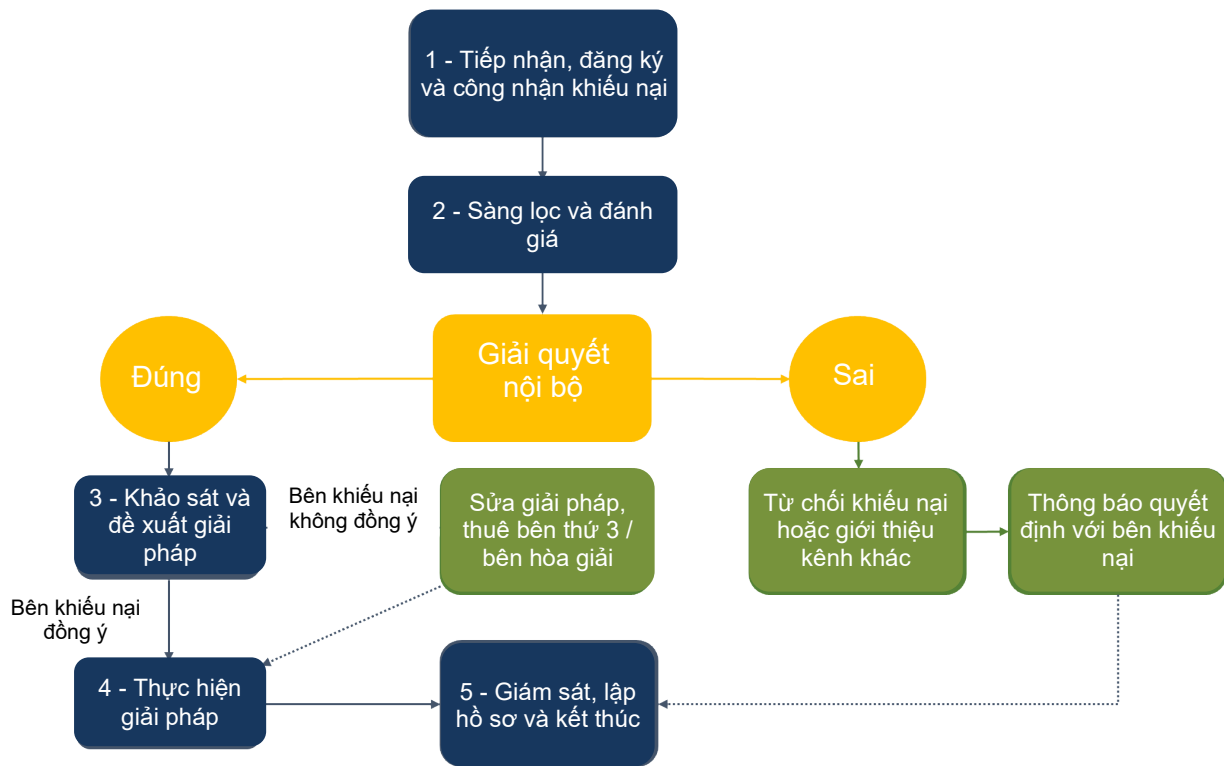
1 - Tiếp nhận, đăng ký và công nhận khiếu nại

2 - Sàng lọc và đánh giá

Đúng

Giải quyết nội bộ

Sai

3 - Khảo sát và đề xuất giải pháp

Bên khiếu nại không đồng ý

Sửa giải pháp, thuê bên thứ 3 / bên hòa giải

Từ chối khiếu nại hoặc giới thiệu kênh khác

Thông báo quyết định với bên khiếu nại

Bên khiếu nại đồng ý

4 - Thực hiện giải pháp

5 - Giám sát, lập hồ sơ và kết thúc